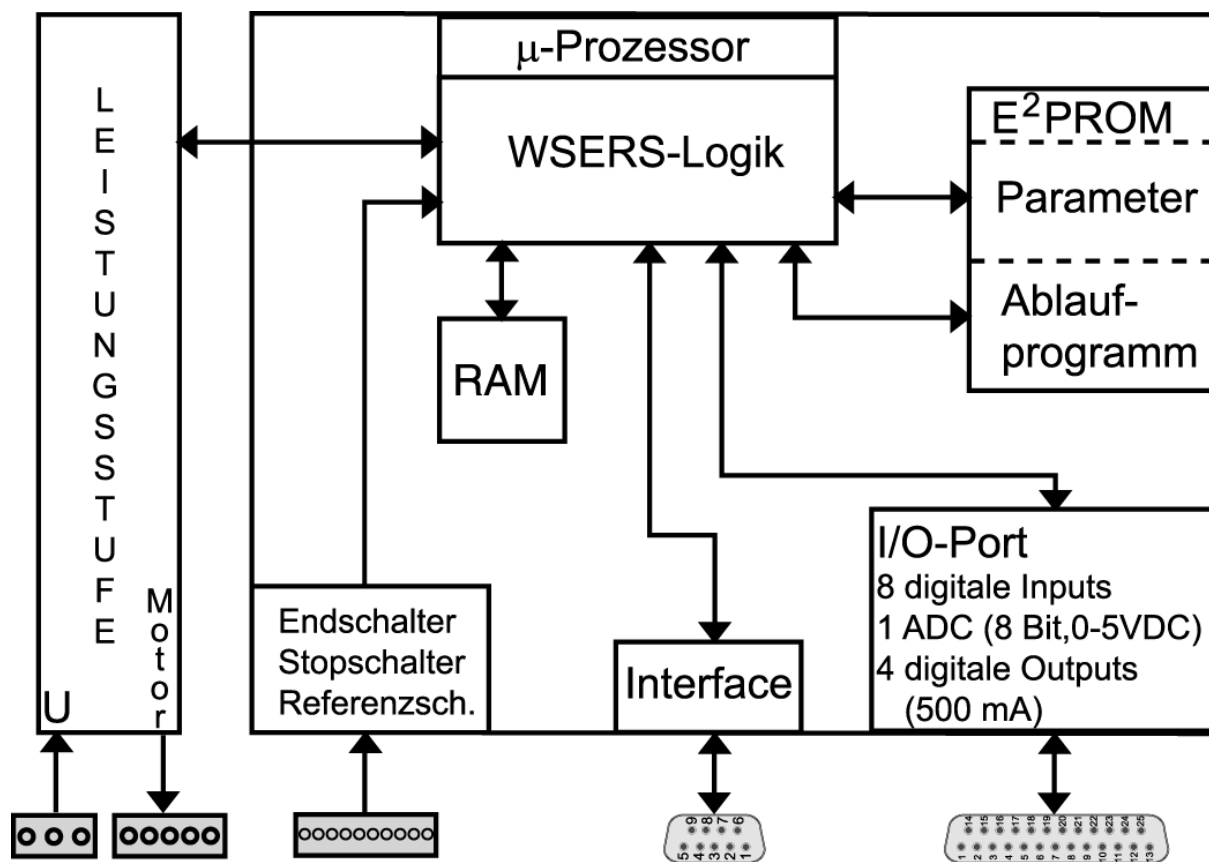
LEISTUNGSSTUFE

U

Motor

μ-Prozessor

WSERS-Logik

$E^2PROM$

Parameter

Ablaufprogramm

RAM

I/O-Port
8 digitale Inputs
1 ADC (8 Bit,0-5VDC)
4 digitale Outputs
(500 mA)

Endschalter
Stopschalter
Referenzsch.

Interface